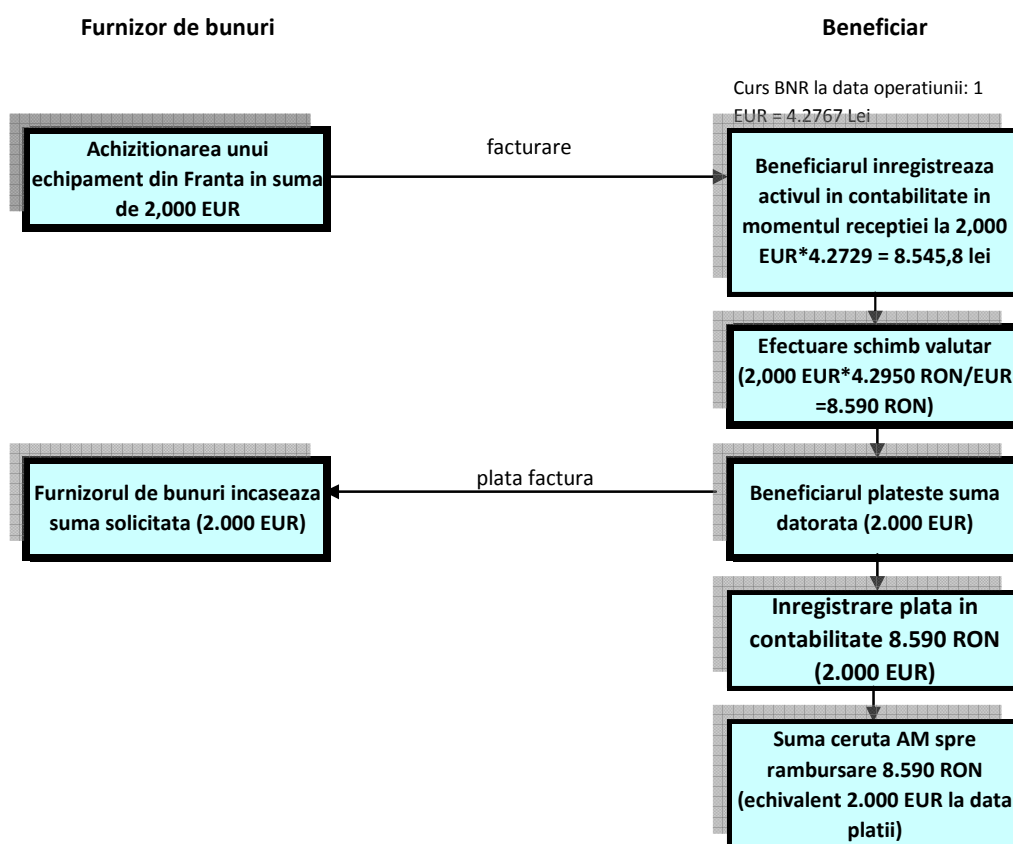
Furnizor de bunuri

Beneficiar

Curs BNR la data operatiunii: 1 EUR = 4.2767 Lei

Achizitionarea unui echipament din Franta in suma de 2,000 EUR

facturare

Beneficiarul inregistreaza activul in contabilitate in momentul receptiei la 2,000 EUR*4.2729 = 8.545,8 lei

Efectuare schimb valutar (2,000 EUR*4.2950 RON/EUR =8.590 RON)

Furnizorul de bunuri incaseaza suma solicitata (2.000 EUR)

plata factura

Beneficiarul plateste suma datorata (2.000 EUR)

Inregistrare plata in contabilitate 8.590 RON (2.000 EUR)

Suma ceruta AM spre rambursare 8.590 RON (echivalent 2.000 EUR la data platii)